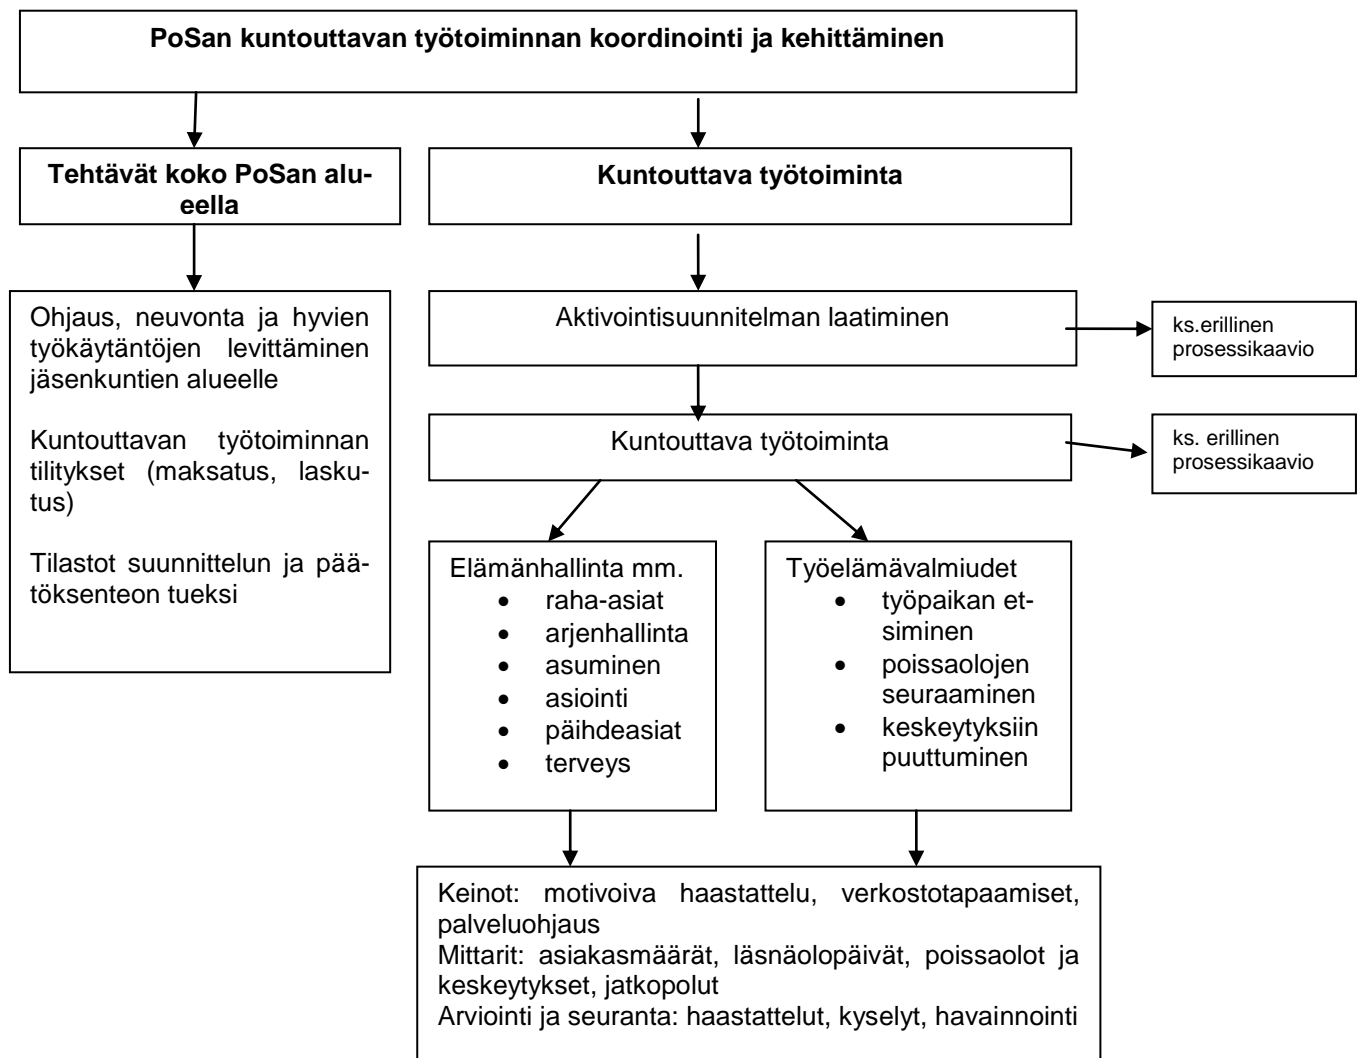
PoSan kuntouttavan työtoiminnan koordinointi ja kehittäminen

Tehtävät koko PoSan alueella

Kuntouttava työtoiminta

Ohjaus, neuvonta ja hyvien työkäytäntöjen levittäminen jäsenkuntien alueelle

Kuntouttavan työtoiminnan tilitykset (maksatus, laskutus)

Tilastot suunnittelun ja päätöksenteon tueksi

Aktivointisuunnitelman laatiminen

ks.erillinen prosessikaavio

Kuntouttava työtoiminta

ks. erillinen prosessikaavio

Elämänhallinta mm.
- raha-asiat
- arjenhallinta
- asuminen
- asiointi
- päihdeasiat
- terveys

Työelämävalmiudet
- työpaikan etsiminen
- poissaolojen seuraaminen
- keskeytyksiin puuttuminen

Keinot: motivoiva haastattelu, verkostotapaamiset, palveluohjaus
Mittarit: asiakasmäärät, läsnäolopäivät, poissaolot ja keskeytykset, jatkopolut
Arviointi ja seuranta: haastattelut, kyselyt, havainnointi